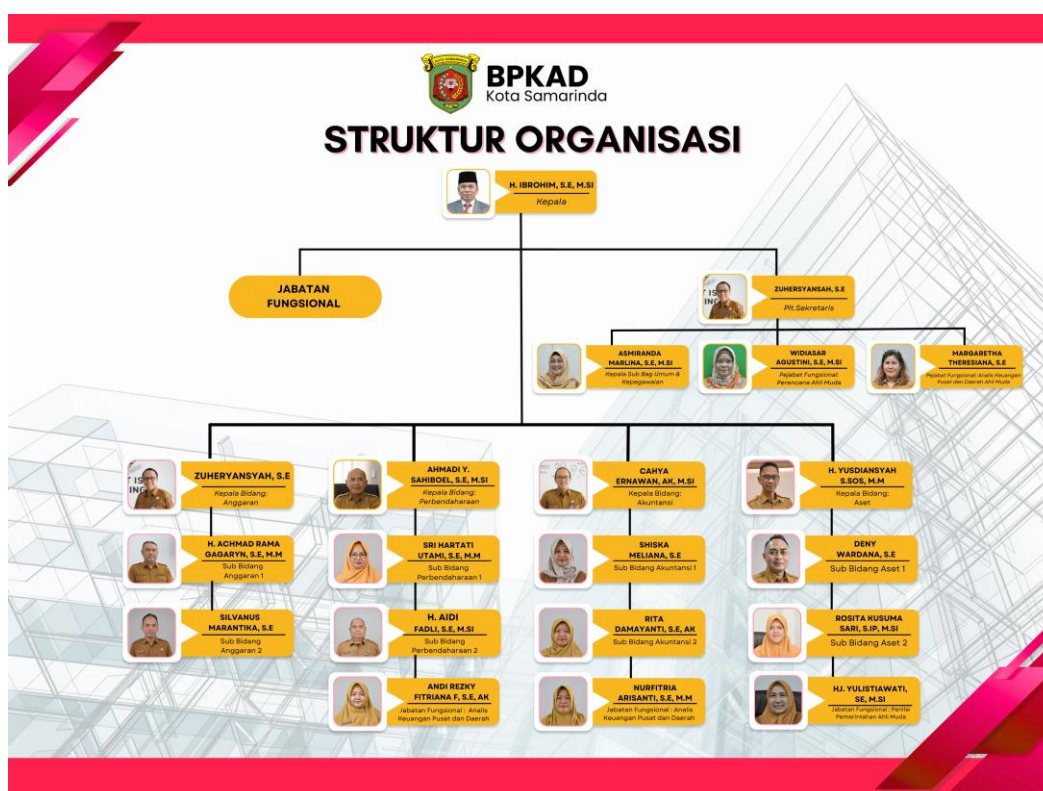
BPKAD
Kota Samarinda

STRUKTUR ORGANISASI

H. IBROHIM, S.E, M.SI
Kepala

JABATAN FUNGSIONAL

ZUHERSYANSAH, S.E
Plt.Sekretaris

ASMIRANDA MARLINA, S.E, M.SI
Kepala Sub Bag Umum & Kepegawaian

WIDIASAR AGUSTINI, S.E, M.SI
Pejabat Fungsional: Perencana Ahli Muda

MARGARETHA THERESIANA, S.E
Pejabat Fungsional: Analis Keuangan Pusat dan Daerah Ahli Muda

ZUHERYANSYAH, S.E
Kepala Bidang: Anggaran

H. ACHMAD RAMA GAGARYN, S.E, M.M
Sub Bidang Anggaran 1

SILVANUS MARANTIKA, S.E
Sub Bidang Anggaran 2

AHMADI Y. SAHIBOEL, S.E, M.SI
Kepala Bidang: Perbendaharaan

SRI HARTATI UTAMI, S.E, M.M
Sub Bidang Perbendaharaan 1

H. AIDI FADLI, S.E, M.SI
Sub Bidang Perbendaharaan 2

ANDI REZKY FITRIANA F, S.E, AK
Jabatan Fungsional : Analis Keuangan Pusat dan Daerah

CAHYA ERNAWAN, AK, M.SI
Kepala Bidang: Akuntansi

SHISKA MELIANA, S.E
Sub Bidang Akuntansi 1

RITA DAMAYANTI, S.E, AK
Sub Bidang Akuntansi 2

NURFITRIA ARISANTI, S.E, M.M
Jabatan Fungsional : Analis Keuangan Pusat dan Daerah

H. YUSDIANSYAH S.SOS, M.M
Kepala Bidang: Aset

DENY WARDANA, S.E
Sub Bidang Aset 1

ROSITA KUSUMA SARI, S.IP, M.SI
Sub Bidang Aset 2

HJ. YULISTIAWATI, SE, M.SI
Jabatan Fungsional : Penilai Pemerintahan Ahli Muda